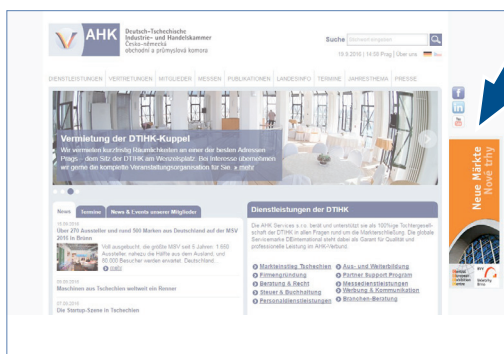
AHK Deutsch-Tschechische Industrie- und Handelskammer Česko-německá obchodní a průmyslová komora

Suche

19.6.2016 | 14:09 Prag | Über uns

DIENSTLEISTUNGEN | VERTRETUNGEN | MITGLIEDER | MESSEN | PUBLIKATIONEN | LANDESINFO | TERMINE | JAHRESTHEMA | PRESSE

Vermietung der DTIHK-Kuppel

Wir vermieten kurzfristig Raumlichkeiten an einer der besten Adressen Prags - dem Sitz der DTIHK am Wenzelsplatz. Bei Interesse übernehmen wir gerne die komplette Veranstaltungsorganisation für Sie. » mehr

News | Termine | News & Events unserer Mitglieder

Über 270 Aussteller und rund 50 Marken aus Deutschland auf der MSV 2016 in Brünn

Voll ausgebucht, die größte MSV seit 6 Jahren: 1.600 Aussteller, nahezu die Hälfte aus dem Ausland, und 80.000 Besucher werden erwartet. Deutschland ...
mehr

Maschinen aus Tschechien weltweit ein Renner

Die Startup-Szene in Tschechien

Dienstleistungen der DTIHK

Die AHK Services s.r.o. berät und unterstützt sie als 100%ige Tochtergesellschaft der DTIHK in allen Fragen rund um die Markterschließung. Die globale Servicemarke DEinternational steht dabei als Garant für Qualität und professionelle Leistung im AHK-Verbund.

Markteinstieg Tschechien
Firmengründung
Beratung & Recht
Steuer & Buchhaltung
Personaldienstleistungen
Aus- und Weiterbildung
Partner Support Program
Messedienstleistungen
Werbung & Kommunikation
Branchen-Beratung

Neue Märkte – Neue Chancen